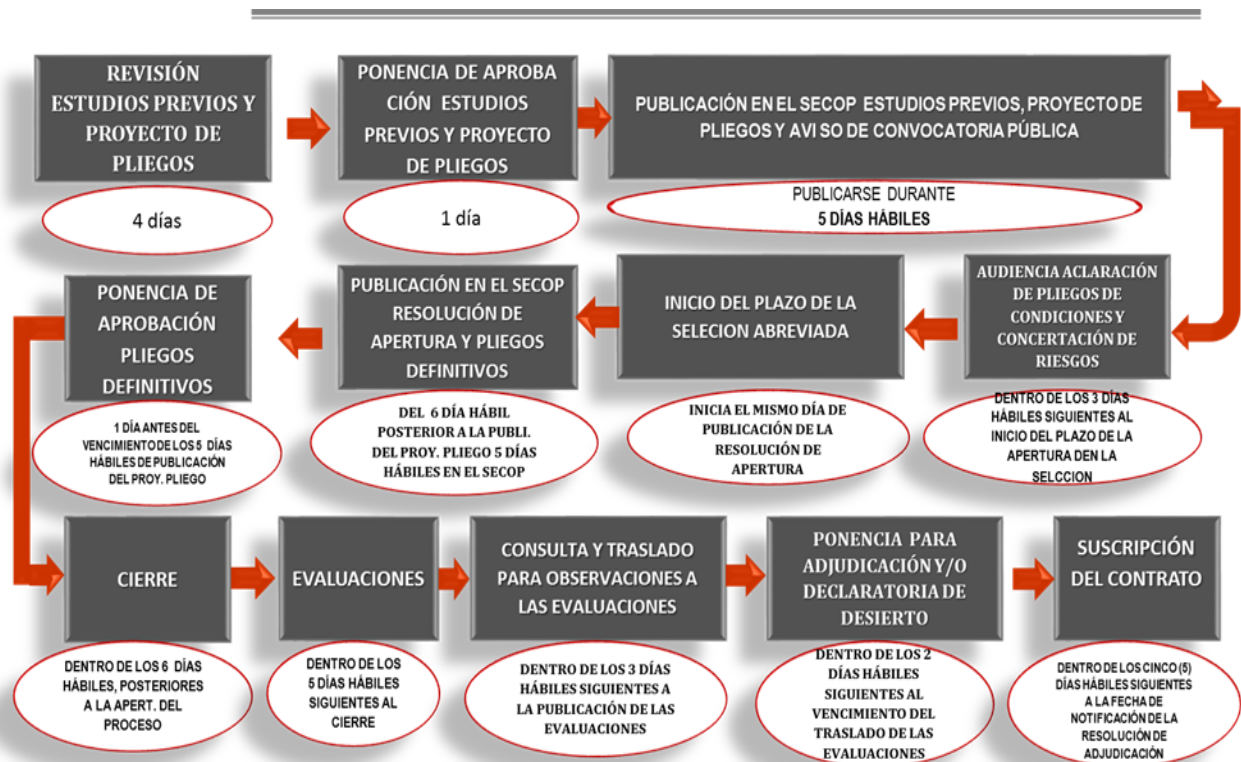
REVISIÓN ESTUDIOS PREVIOS Y PROYECTO DE PLIEGOS

4 días

PONENCIA DE APROBACIÓN ESTUDIOS PREVIOS Y PROYECTO DE PLIEGOS

1 día

PUBLICACIÓN EN EL SECOP ESTUDIOS PREVIOS, PROYECTO DE PLIEGOS Y AVI SO DE CONVOCATORIA PÚBLICA

PUBLICARSE DURANTE
5 DÍAS HÁBILES

AUDIENCIA ACLARACIÓN DE PLIEGOS DE CONDICIONES Y CONCERTACIÓN DE RIESGOS

DENTRO DE LOS 3 DÍAS HÁBILES SIGUIENTES AL INICIO DEL PLAZO DE LA APERTURA DEN LA SELCCION

INICIO DEL PLAZO DE LA SELECION ABREVIADA

INICIA EL MISMO DÍA DE PUBLICACIÓN DE LA RESOLUCIÓN DE APERTURA

PUBLICACIÓN EN EL SECOP RESOLUCIÓN DE APERTURA Y PLIEGOS DEFINITIVOS

DEL 6 DÍA HÁBIL POSTERIOR A LA PUBLI. DEL PROY. PLIEGO 5 DÍAS HÁBILES EN EL SECOP

PONENCIA DE APROBACIÓN PLIEGOS DEFINITIVOS

1 DÍA ANTES DEL VENCIMIENTO DE LOS 5 DÍAS HÁBILES DE PUBLICACIÓN DEL PROY. PLIEGO

CIERRE

DENTRO DE LOS 6 DÍAS HÁBILES, POSTERIORES A LA APERT. DEL PROCESO

EVALUACIONES

DENTRO DE LOS 5 DÍAS HÁBILES SIGUIENTES AL CIERRE

CONSULTA Y TRASLADO PARA OBSERVACIONES A LAS EVALUACIONES

DENTRO DE LOS 3 DÍAS HÁBILES SIGUIENTES A LA PUBLICACIÓN DE LAS EVALUACIONES

PONENCIA PARA ADJUDICACIÓN Y/O DECLARATORIA DE DESIERTO

DENTRO DE LOS 2 DÍAS HÁBILES SIGUIENTES AL VENCIMIENTO DEL TRASLADO DE LAS EVALUACIONES

SUSCRIPCIÓN DEL CONTRATO

DENTRO DE LOS CINCO (5) DÍAS HÁBILES SIGUIENTES A LA FECHA DE NOTIFICACIÓN DE LA RESOLUCIÓN DE ADJUDICACIÓN